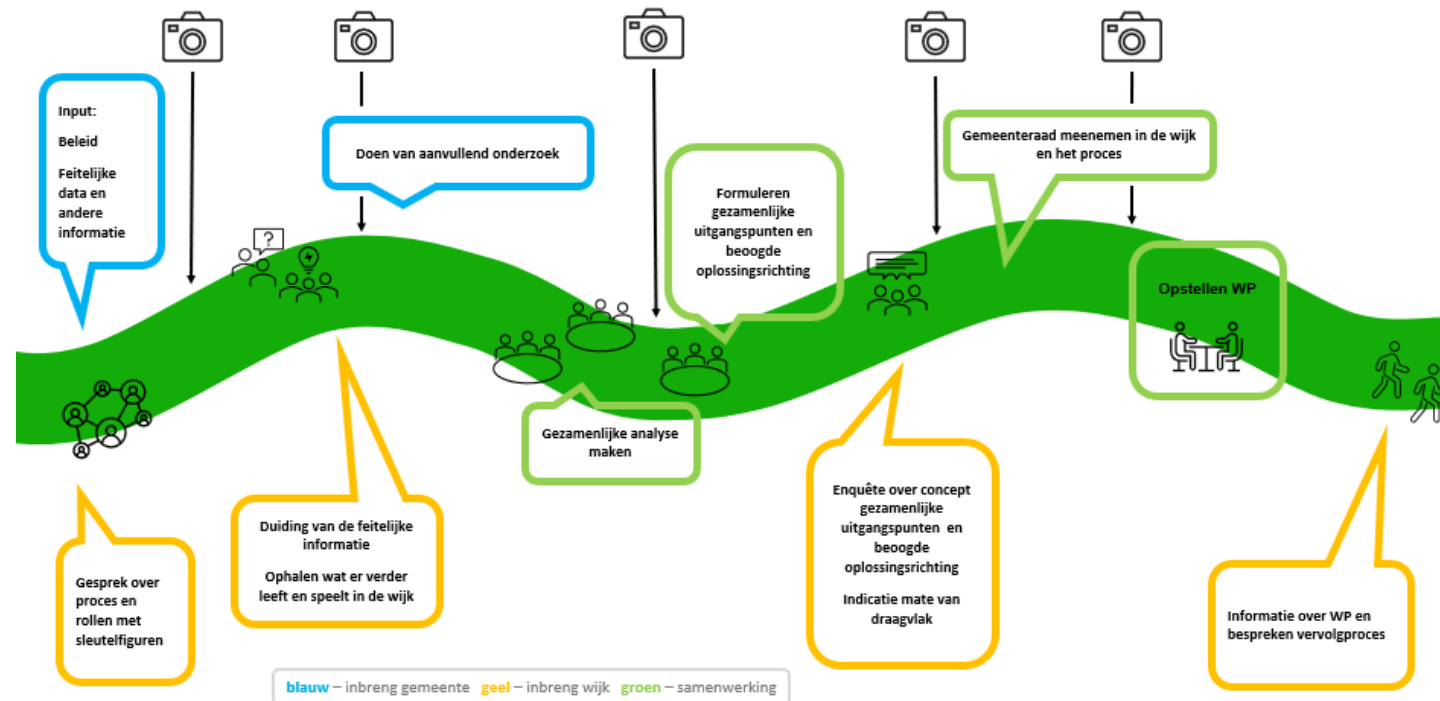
Input:

Beleid

Feitelijke data en andere informatie

Doen van aanvullend onderzoek

Formuleren gezamenlijke uitgangspunten en beoogde oplossingsrichting

Gemeenteraad meenemen in de wijk en het proces

Opstellen WP

Gezamenlijke analyse maken

Gesprek over proces en rollen met sleutelfiguren

Duiding van de feitelijke informatie

Ophalen wat er verder leeft en speelt in de wijk

Enquête over concept gezamenlijke uitgangspunten en beoogde oplossingsrichting

Indicatie mate van draagvlak

Informatie over WP en bespreken vervolgproces

blauw – inbreng gemeente geel – inbreng wijk groen – samenwerking